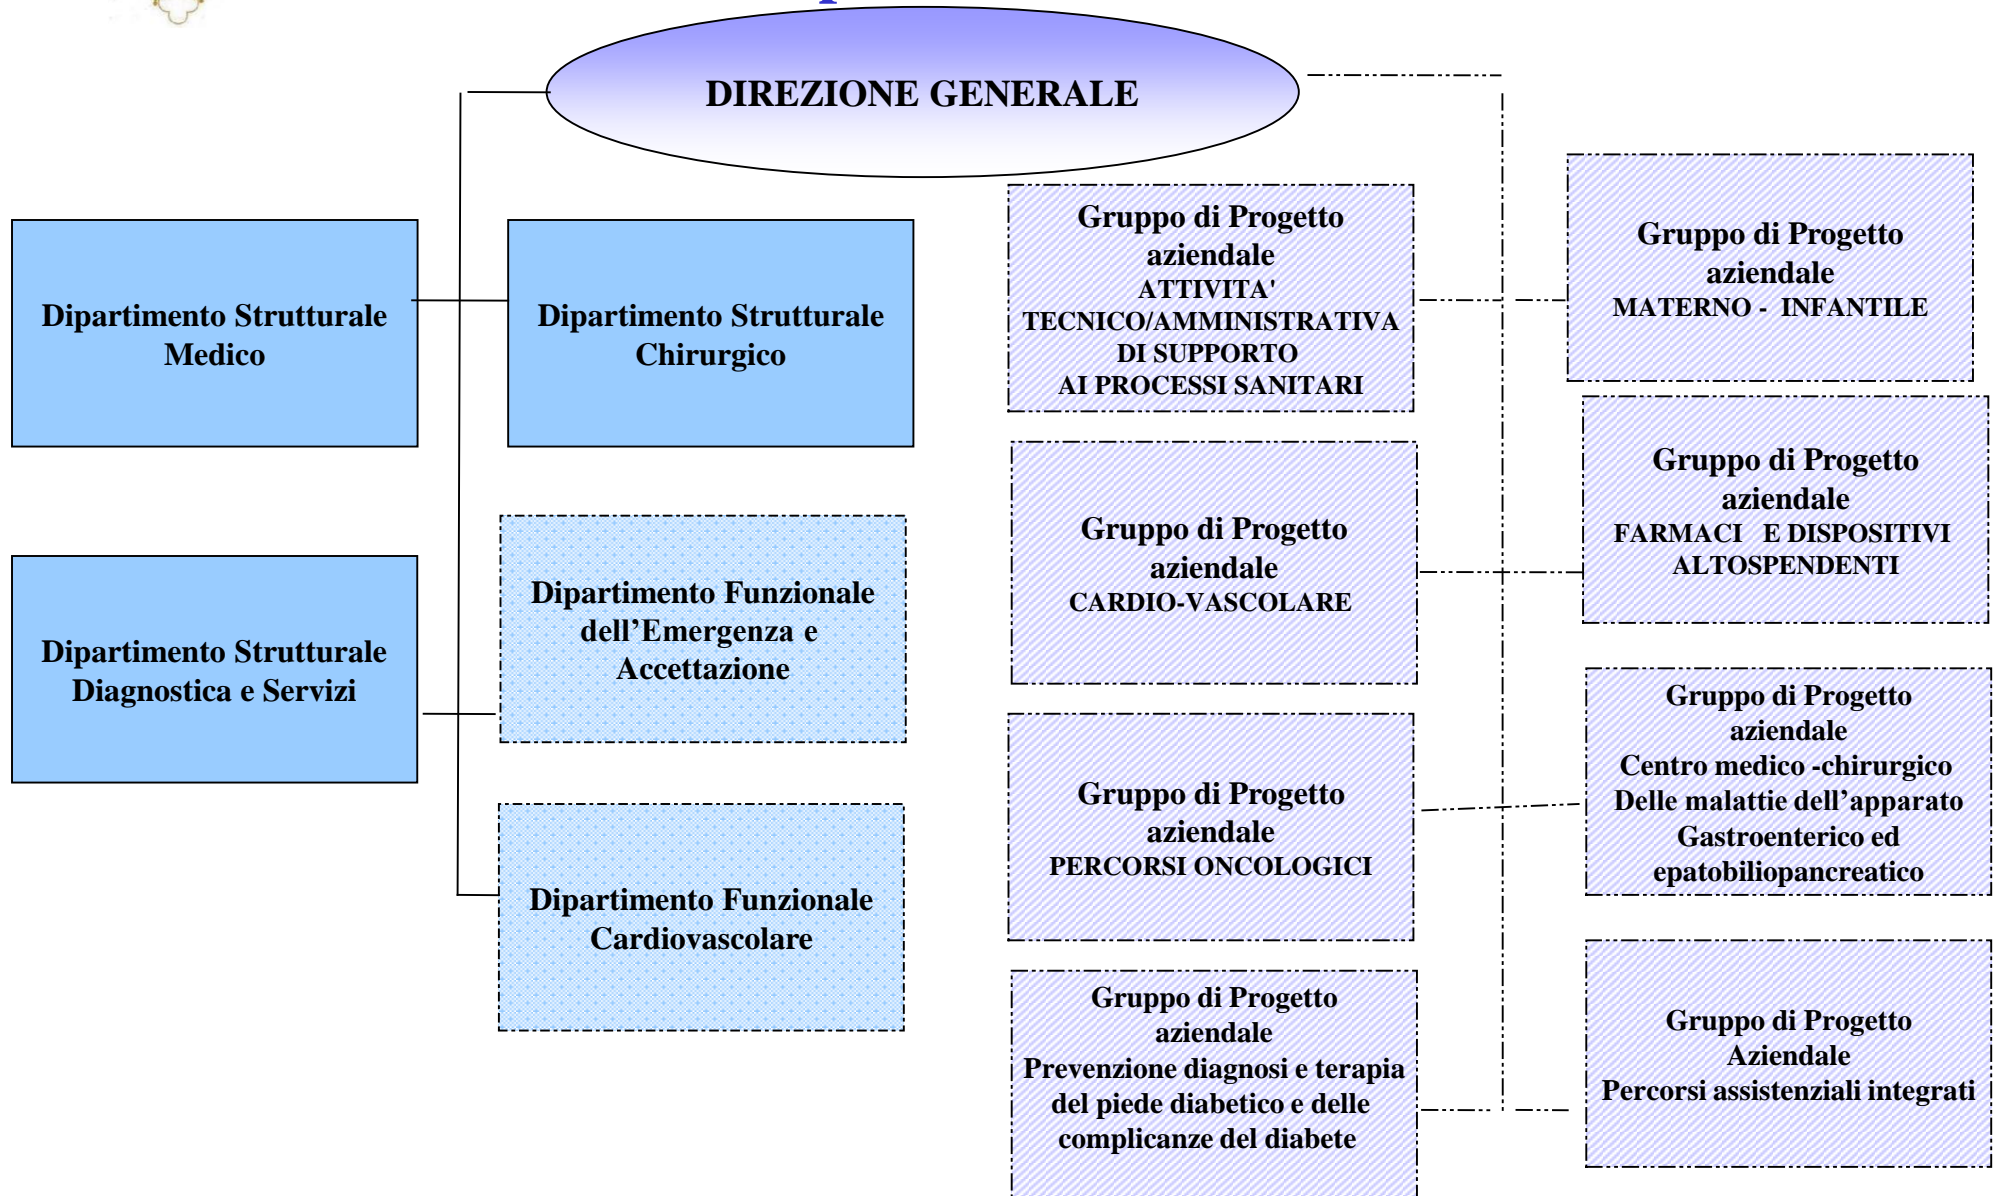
DIREZIONE GENERALE

Dipartimento Strutturale Medico

Dipartimento Strutturale Chirurgico

Dipartimento Strutturale Diagnostica e Servizi

Dipartimento Funzionale dell'Emergenza e Accettazione

Dipartimento Funzionale Cardiovascolare

Gruppo di Progetto aziendale ATTIVITA' TECNICO/AMMINISTRATIVA DI SUPPORTO AI PROCESSI SANITARI

Gruppo di Progetto aziendale MATERNO - INFANTILE

Gruppo di Progetto aziendale CARDIO-VASCOLARE

Gruppo di Progetto aziendale FARMACI E DISPOSITIVI ALTOSPENDENTI

Gruppo di Progetto aziendale PERCORSI ONCOLOGICI

Gruppo di Progetto aziendale Centro medico -chirurgico Delle malattie dell'apparato Gastroenterico ed epatobiliopancreatico

Gruppo di Progetto aziendale Prevenzione diagnosi e terapia del piede diabetico e delle complicanze del diabete

Gruppo di Progetto Aziendale Percorsi assistenziali integrati